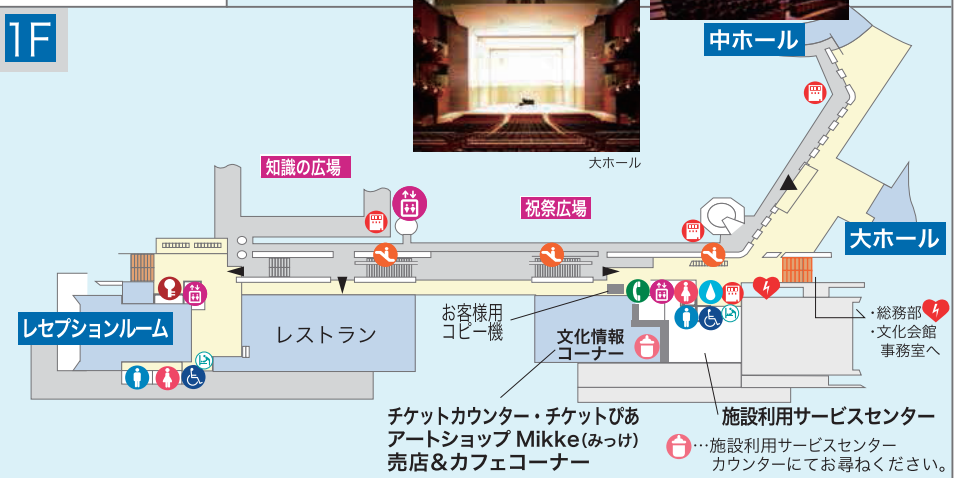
1F

中ホール

大ホール

知識の広場

祝祭広場

大ホール

レセプションルーム

レストラン

お客様用
コピー機

文化情報
コーナー

・総務部
・文化会館
事務室へ

チケットカウンター・チケットぴあ
アートショップ Mikke(みっけ)
売店&カフェコーナー

施設利用サービスセンター

…施設利用サービスセンター
カウンターにてお尋ねください。